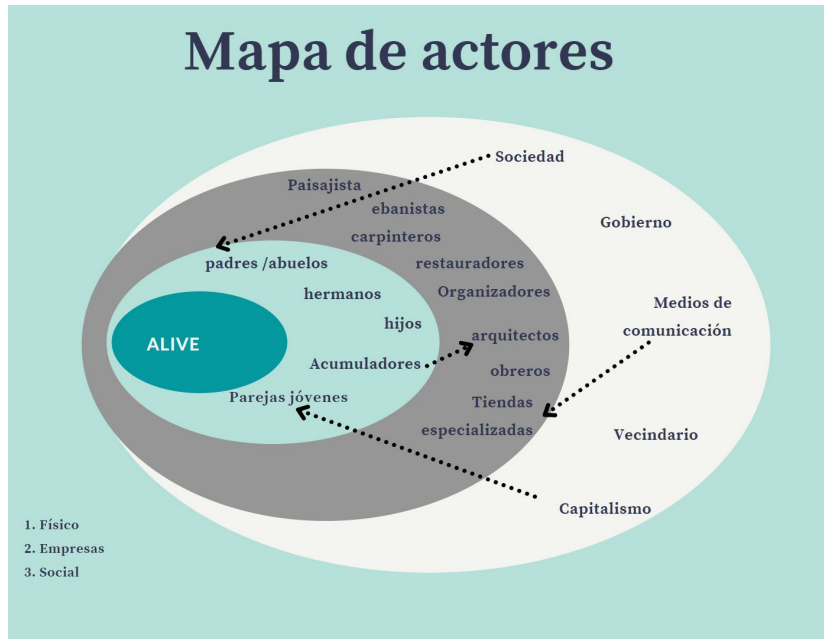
Mapa de actores

Sociedad

Paisajista

ebanistas

carpinteros

restauradores

Organizadores

Gobierno

padres /abuelos

hermanos

hijos

ALIVE

Acumuladores

arquitectos

obreros

Medios de comunicación

Parejas jóvenes

Tiendas especializadas

Vecindario

Capitalismo

1. Físico
2. Empresas
3. Social